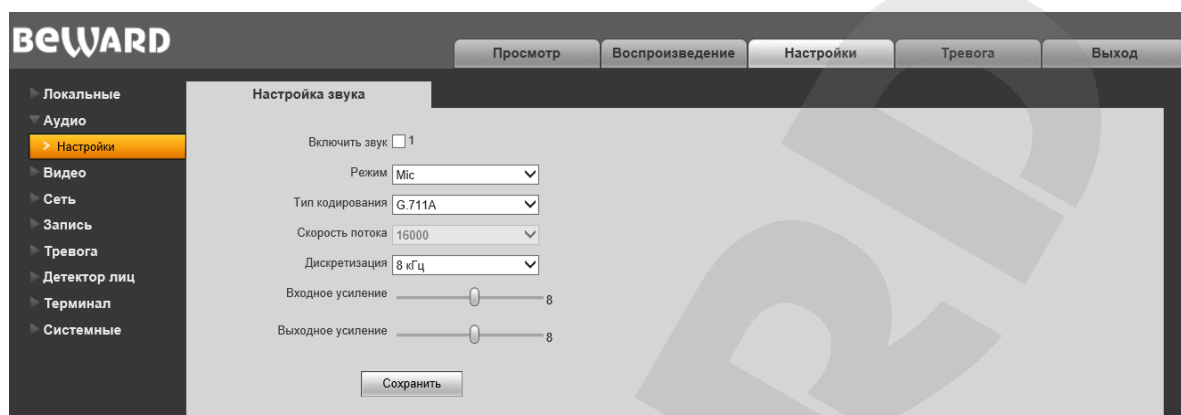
BEWARD

Просмотр | Воспроизведение | Настройки | Тревога | Выход

Локальные
Аудио
Настройки
Видео
Сеть
Запись
Тревога
Детектор лиц
Терминал
Системные

Настройка звука

Включить звук 1

Режим Mic

Тип кодирования G.711A

Скорость потока 16000

Дискретизация 8 кГц

Входное усиление 8

Выходное усиление 8

Сохранить